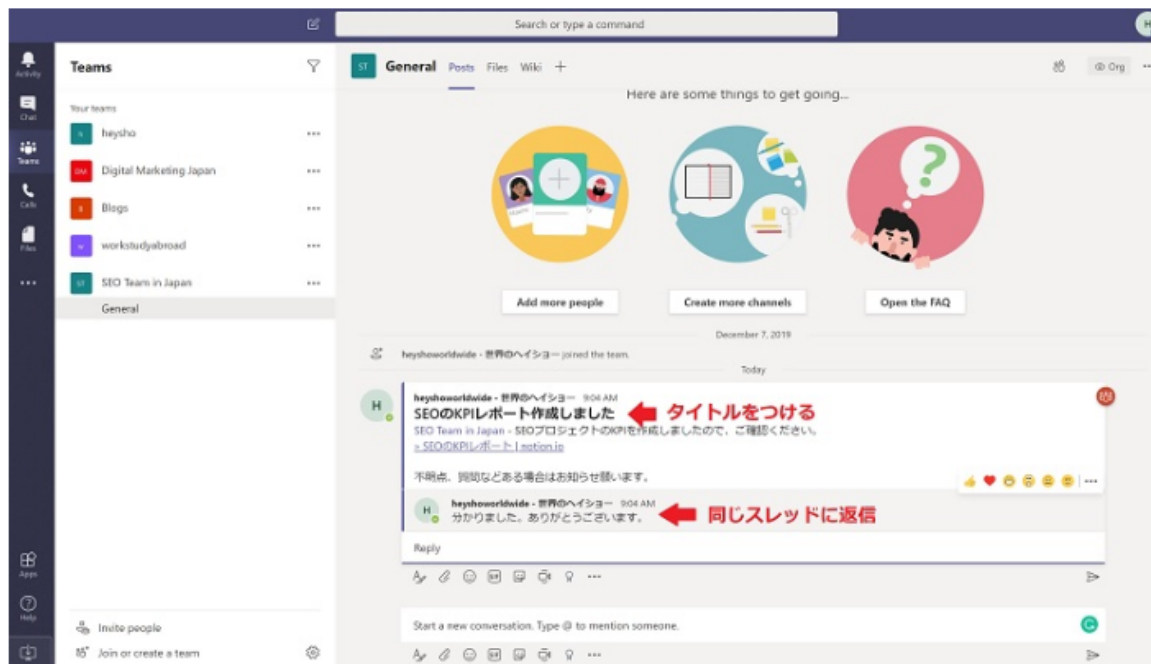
Search or type a command

Activity
Chat
Teams
Calls
Files
...
Apps
Help

Teams

Your teams

heysho ...
DM Digital Marketing Japan ...
Blogs ...
workstudyabroad ...
ST SEO Team in Japan ...
General

Invite people
Join or create a team

ST General Posts Files Wiki +

Org

Here are some things to get going...

Add more people
Create more channels
Open the FAQ

December 7, 2019

heyshoworldwide - 世界のヘイショー joined the team.

Today

heyshoworldwide - 世界のヘイショー 9:04 AM
SEOのKPIレポート作成しました
タイトルをつける
SEO Team in Japan - SEOプロジェクトのKPIを作成しましたので、ご確認ください。
» SEOのKPIレポート | notion.so

不明点、疑問などある場合はお知らせ願います。

heyshoworldwide - 世界のヘイショー 9:04 AM
分かりました。ありがとうございます。
同じスレッドに返信

Reply

Start a new conversation. Type @ to mention someone.